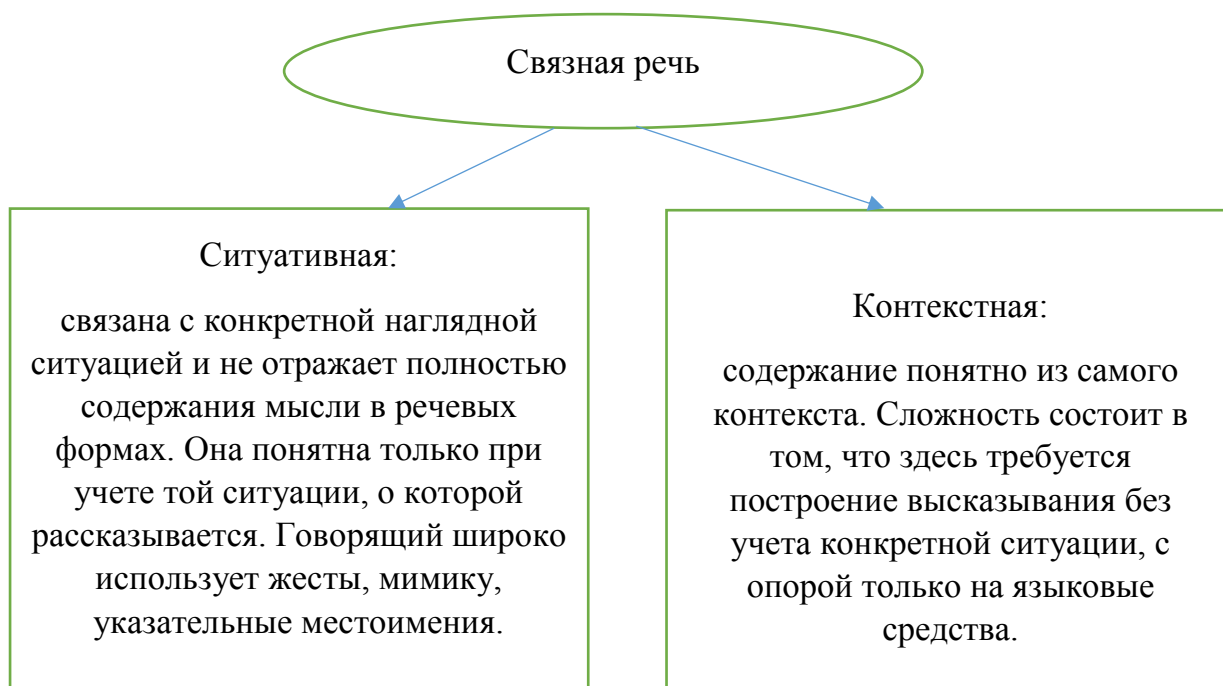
Связная речь

Ситуативная:

связана с конкретной наглядной ситуацией и не отражает полностью содержания мысли в речевых формах. Она понятна только при учете той ситуации, о которой рассказывается. Говорящий широко использует жесты, мимику, указательные местоимения.

Контекстная:

содержание понятно из самого контекста. Сложность состоит в том, что здесь требуется построение высказывания без учета конкретной ситуации, с опорой только на языковые средства.